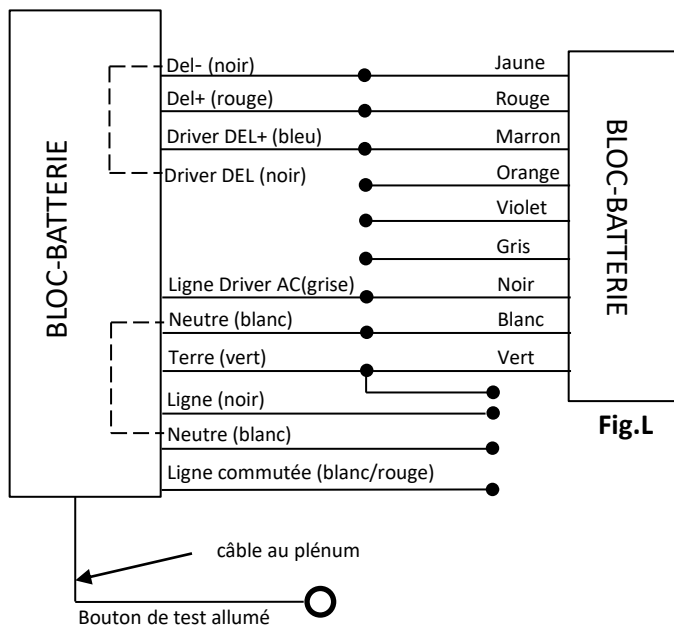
BLOC-BATTERIE

Del- (noir)
Del+ (rouge)
Driver DEL+ (bleu)
Driver DEL (noir)
Ligne Driver AC(grise)
Neutre (blanc)
Terre (vert)
Ligne (noir)
Neutre (blanc)
Ligne commutée (blanc/rouge)

Jaune
Rouge
Marron
Orange
Violet
Gris
Noir
Blanc
Vert

BLOC-BATTERIE

Fig.L

câble au plénum

Bouton de test allumé